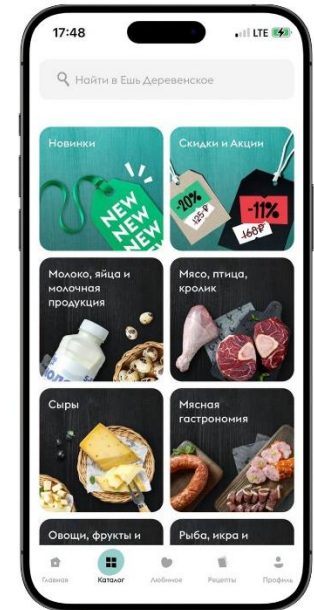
17:48

LTE

Найти в Ешь Деревенское

Новинки

NEW NEW NEW

Скидки и Акции

-20%

125 ₽

-11%

-160 ₽

Молоко, яйца и молочная продукция

Мясо, птица, кролик

Сыры

Мясная гастрономия

Овощи, фрукты и

Рыба, икра и

Главная

Каталог

Любимое

Рецепты

Профиль